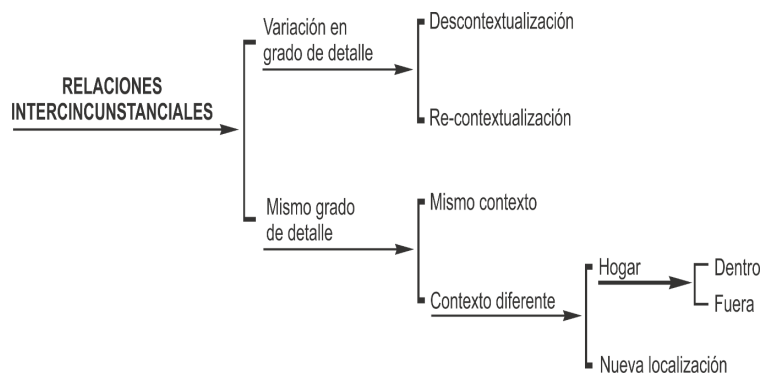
RELACIONES INTERCINCUNSTANCIALES

Variación en grado de detalle

Descontextualización

Re-contextualización

Mismo grado de detalle

Mismo contexto

Contexto diferente

Hogar

Dentro

Fuera

Nueva localización